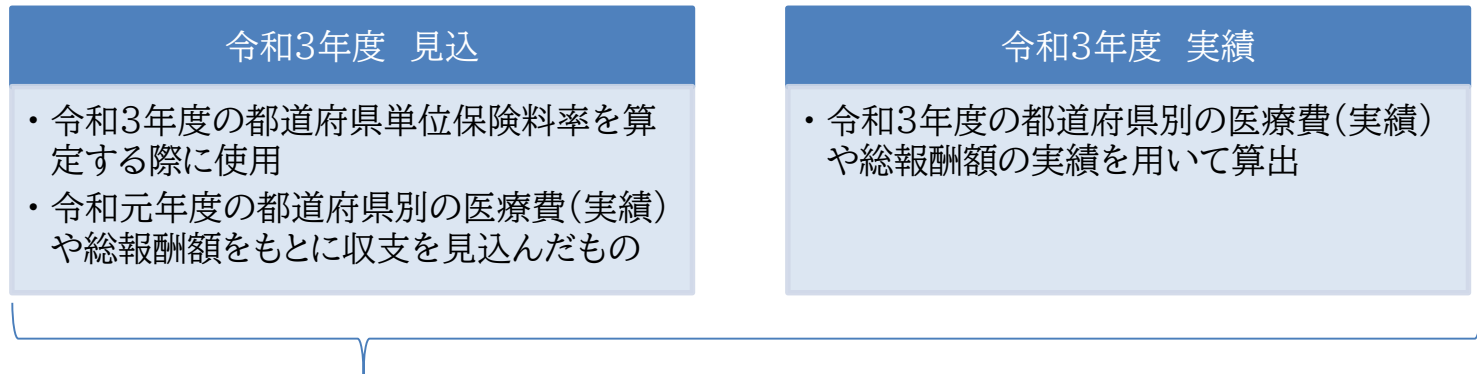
令和3年度　見込

・令和3年度の都道府県単位保険料率を算定する際に使用
・令和元年度の都道府県別の医療費（実績）や総報酬額をもとに収支を見込んだもの

令和3年度　実績

・令和3年度の都道府県別の医療費（実績）や総報酬額の実績を用いて算出